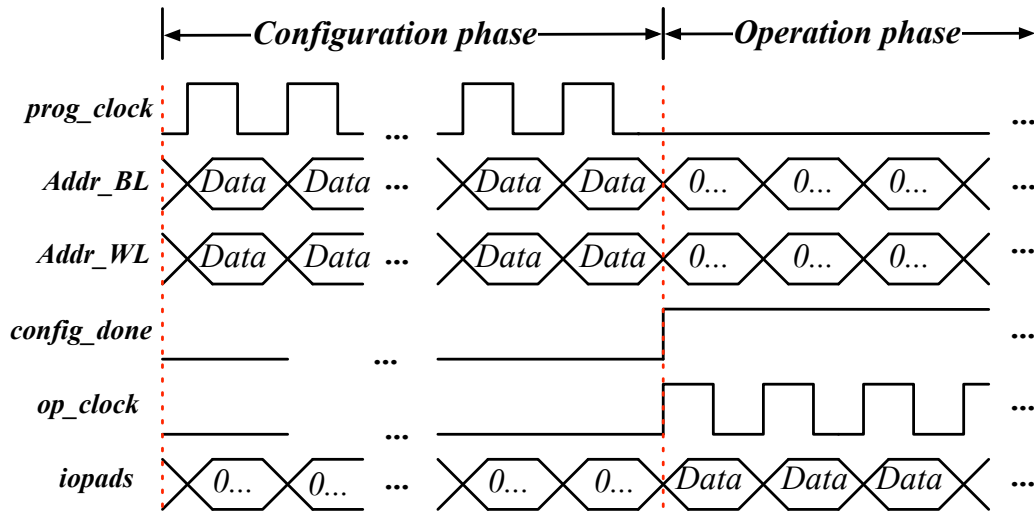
Configuration phase

Operation phase

prog_clock ... ...

Addr_BL Data Data ... Data Data 0... 0... 0... ...

Addr_WL Data Data ... Data Data 0... 0... 0... ...

config_done ... ...

op_clock ... ...

iopads 0... 0... ... 0... 0... Data Data Data ...